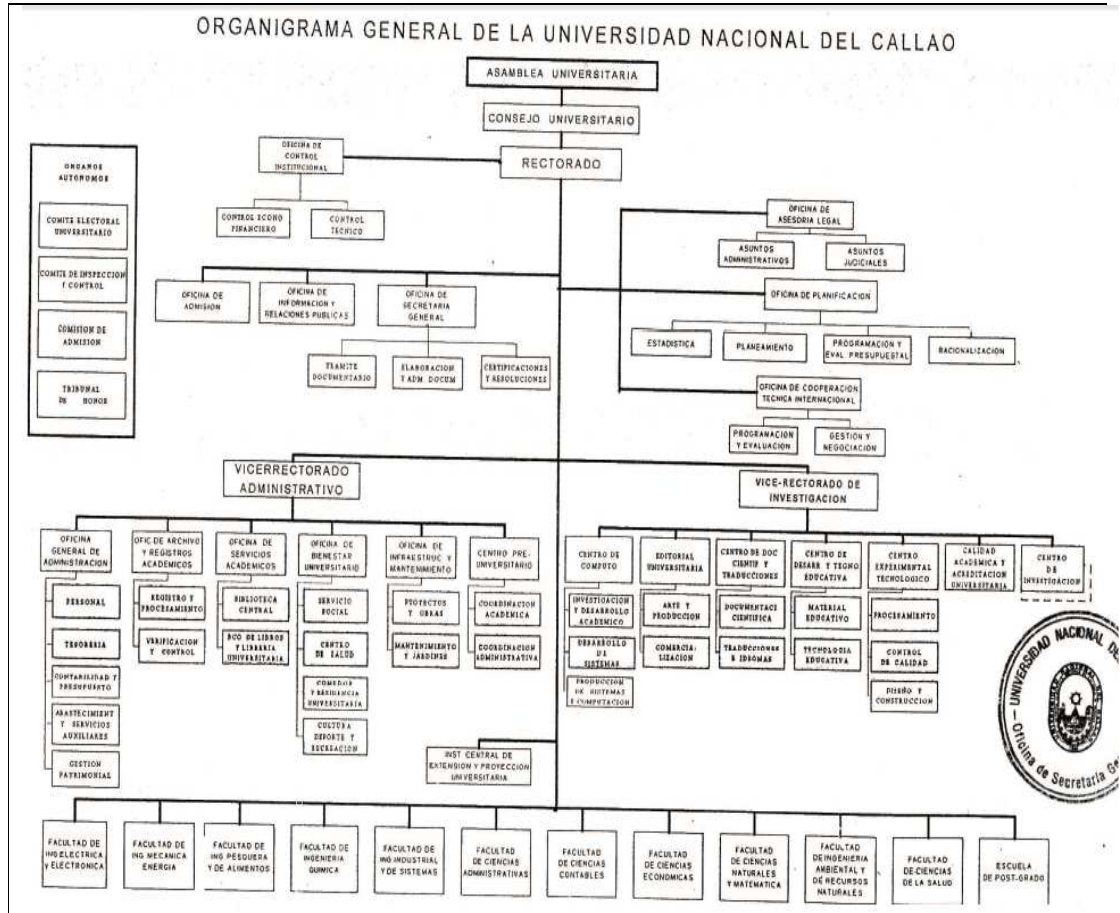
ORGANIGRAMA GENERAL DE LA UNIVERSIDAD NACIONAL DEL CALLAO

ASAMBLEA UNIVERSITARIA

CONSEJO UNIVERSITARIO

OFICINA DE CONTROL INSTITUCIONAL

RECTORADO

CONTROL ECONO FINANCIERO

CONTROL TECNICO

ORGANOS AUTONOMOS

COMITE ELECTORAL UNIVERSITARIO

COMITE DE INSPECCION Y CONTROL

COMISION DE ADMISION

TRIBUNAL DE HONOR

OFICINA DE ASESORIA LEGAL

ASUNTOS ADMINISTRATIVOS

ASUNTOS JUDICIALES

OFICINA DE ADMISION

OFICINA DE INFORMACION Y RELACIONES PUBLICAS

OFICINA DE SECRETARIA GENERAL

OFICINA DE PLANIFICACION

ESTADISTICA

PLANEAMIENTO

PROGRAMACION Y EVAL PRESUPUESTAL

RACIONALIZACION

TRAMITE DOCUMENTARIO

ELABORACION Y ADM DOCUM

CERTIFICACIONES Y RESOLUCIONES

OFICINA DE COOPERACION TECNICA INTERNACIONAL

PROGRAMACION Y EVALUACION

GESTION Y NEGOCIACION

VICERRECTORADO ADMINISTRATIVO

VICE-RECTORADO DE INVESTIGACION

OFICINA GENERAL DE ADMINISTRACION

PERSONAL

TESORERIA

CONTABILIDAD Y PRESUPUESTO

ABASTECIMIENT Y SERVICIOS AUXILIARES

GESTION PATRIMONIAL

OFIC DE ARCHIVO Y REGISTROS ACADEMICOS

REGISTRO Y PROCESAMIENTO

VERIFICACION Y CONTROL

OFICINA DE SERVICIOS ACADEMICOS

BIBLIOTECA CENTRAL

BCO DE LIBROS Y LIBRERIA UNIVERSITARIA

OFICINA DE BIENESTAR UNIVERSITARIO

SERVICIO SOCIAL

CENTRO DE SALUD

COMEDOR Y RESIDENCIA UNIVERSITARIA

CULTURA DEPORTE Y RECREACION

OFICINA DE INFRAESTRUC Y MANTENIMIENTO

PROYECTOS Y OBRAS

MANTENIMIENTO Y JARDINES

CENTRO PRE-UNIVERSITARIO

COORDINACION ACADEMICA

COORDINACION ADMINISTRATIVA

CENTRO DE COMPUTO

INVESTIGACION Y DESARROLLO ACADEMICO

DESARROLLO DE SISTEMAS

PRODUCCION DE SISTEMAS Y COMPUTACION

EDITORIAL UNIVERSITARIA

ARTE Y PRODUCCION

COMERCIALIZACION

CENTRO DE DOC CIENTIF Y TRADUCCIONES

DOCUMENTACI CIENTIFICA

TRADUCCIONES E IDIOMAS

CENTRO DE DESARR Y TECNO EDUCATIVA

MATERIAL EDUCATIVO

TECNOLOGIA EDUCATIVA

CENTRO EXPERIMENTAL TECNOLOGICO

PROCESAMIENTO

CONTROL DE CALIDAD

DISEÑO Y CONSTRUCCION

CALIDAD ACADEMICA Y ACREDITACION UNIVERSITARIA

CENTRO DE INVESTIGACION

INST CENTRAL DE EXTENSION Y PROYECCION UNIVERSITARIA

FACULTAD DE ING ELECTRICA Y ELECTRONICA

FACULTAD DE ING MECANICA ENERGIA

FACULTAD DE ING PESQUERA Y DE ALIMENTOS

FACULTAD DE INGENIERIA QUIMICA

FACULTAD DE ING INDUSTRIAL Y DE SISTEMAS

FACULTAD DE CIENCIAS ADMINISTRATIVAS

FACULTAD DE CIENCIAS CONTABLES

FACULTAD DE CIENCIAS ECONOMICAS

FACULTAD DE CIENCIAS NATURALES Y MATEMATICA

FACULTAD DE INGENIERIA AMBIENTAL Y DE RECURSOS NATURALES

FACULTAD DE CIENCIAS DE LA SALUD

ESCUELA DE POST-GRADO

UNIVERSIDAD NACIONAL DE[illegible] - Oficina de Secretaria Ge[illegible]